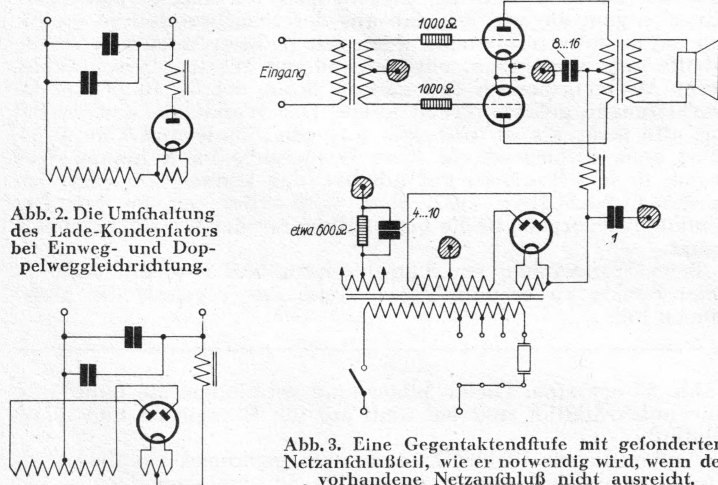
1000 Ω

Eingang

8...16

1000 Ω

etwa 600 Ω

4...10

1

Abb. 2. Die Umſchaltung des Lade-Kondenſators bei Einweg- und Doppelweggleichrichtung.

Abb. 3. Eine Gegentaktendſtufe mit geſonderten Netzanſchlußteil, wie er notwendig wird, wenn de vorhandene Netzanſchluß nicht ausreicht.